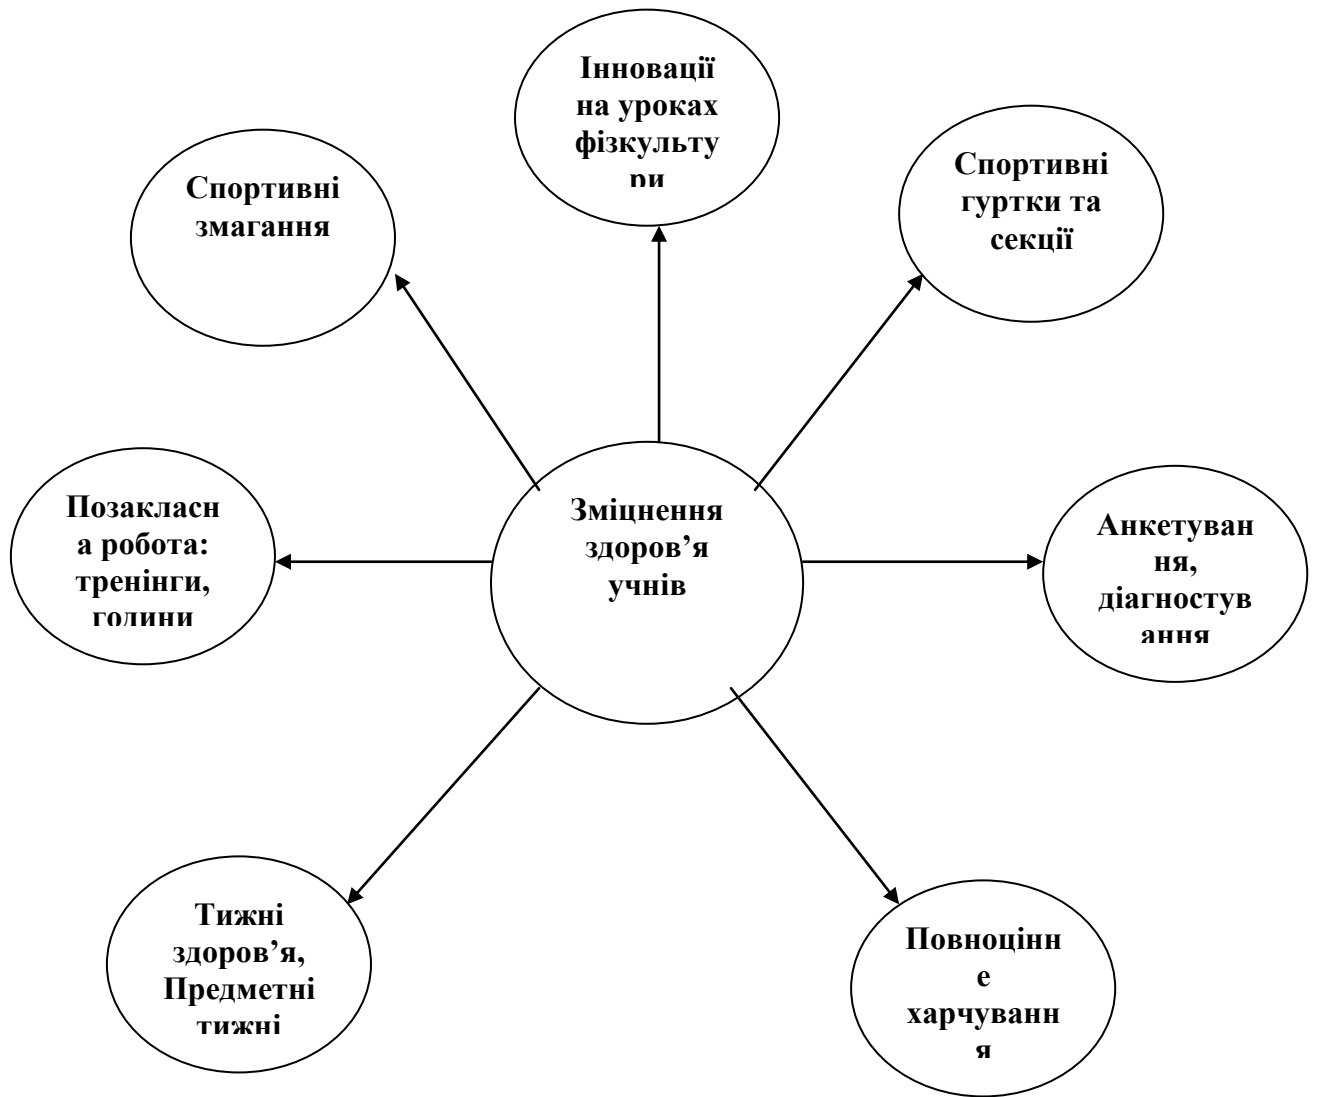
Інновації на уроках фізкульту ри

Спортивні змагання

Спортивні гуртки та секції

Позакласн а робота: тренінги, голини

Зміцнення здоров'я учнів

Анкетуван ня, діагностув ання

Тижні здоров'я, Предметні тижні

Повноцінн е харчуванн я